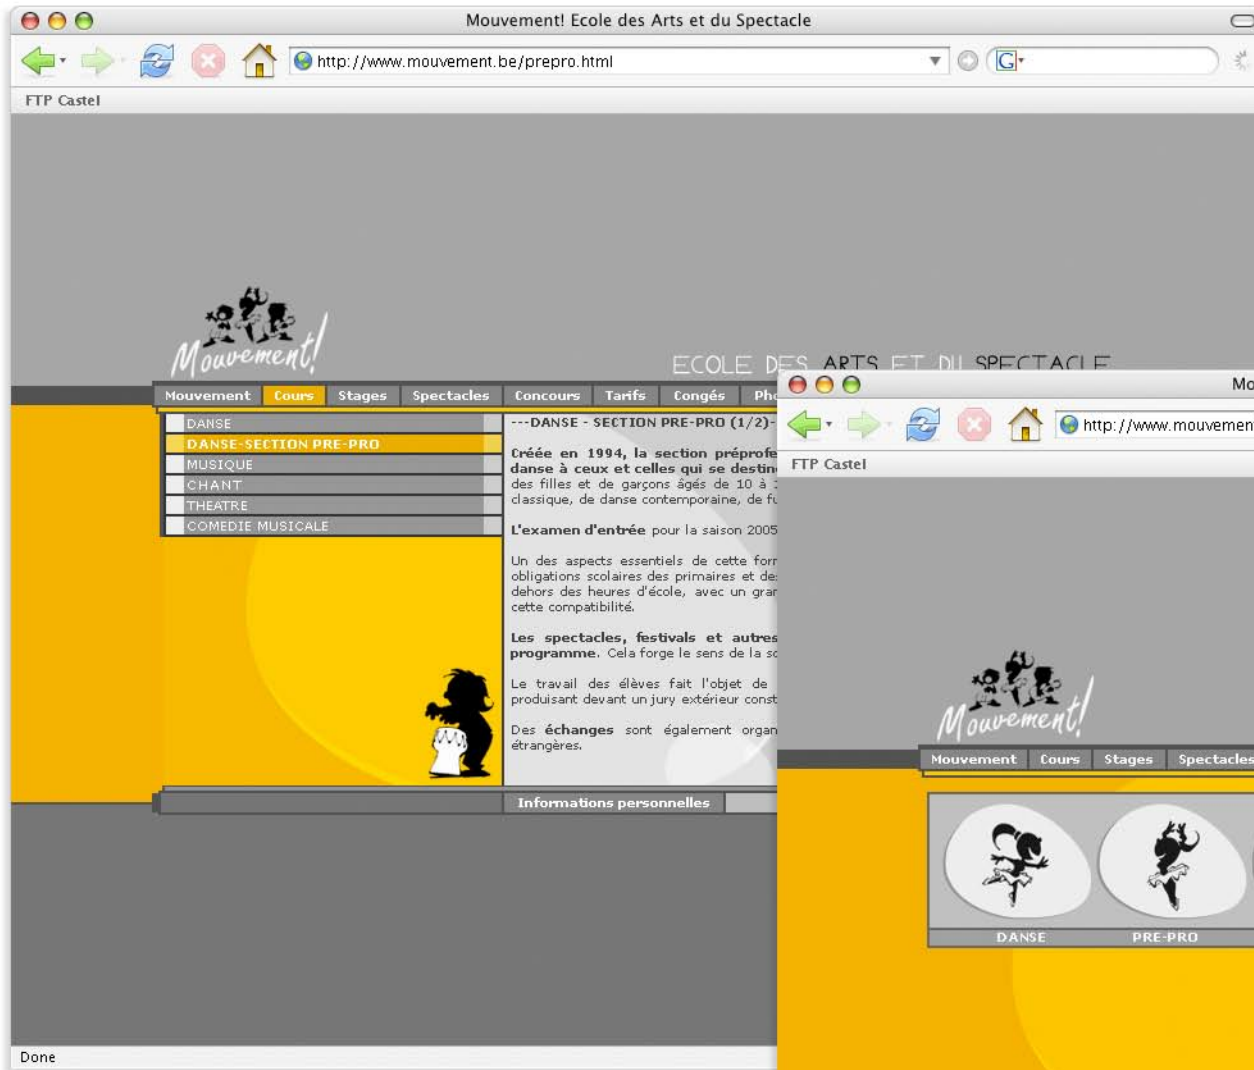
Mouvement! Ecole des Arts et du Spectacle

http://www.mouvement.be/prepro.html

FTP Castel

Mouvement!

ECOLE DES ARTS ET DU SPECTACLE

Mouvement | Cours | Stages | Spectacles | Concours | Tarifs | Congés | Ph

DANSE
DANSE-SECTION PRE-PRO
MUSIQUE
CHANT
THEATRE
COMEDIE MUSICALE

---DANSE - SECTION PRE-PRO (1/2)-

Créée en 1994, la section préprofe danse à ceux et celles qui se destin des filles et de garçons âgés de 10 à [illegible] classique, de danse contemporaine, de fu

L'examen d'entrée pour la saison 2005

Un des aspects essentiels de cette for obligations scolaires des primaires et de dehors des heures d'école, avec un gra cette compatibilité.

Les spectacles, festivals et autres programme. Cela forge le sens de la sc

Le travail des élèves fait l'objet de produisant devant un jury extérieur const

Des échanges sont également organ étrangères.

Informations personnelles

Done

Mo

http://www.mouvemen

FTP Castel

Mouvement!

Mouvement | Cours | Stages | Spectacles

DANSE
PRE-PRO